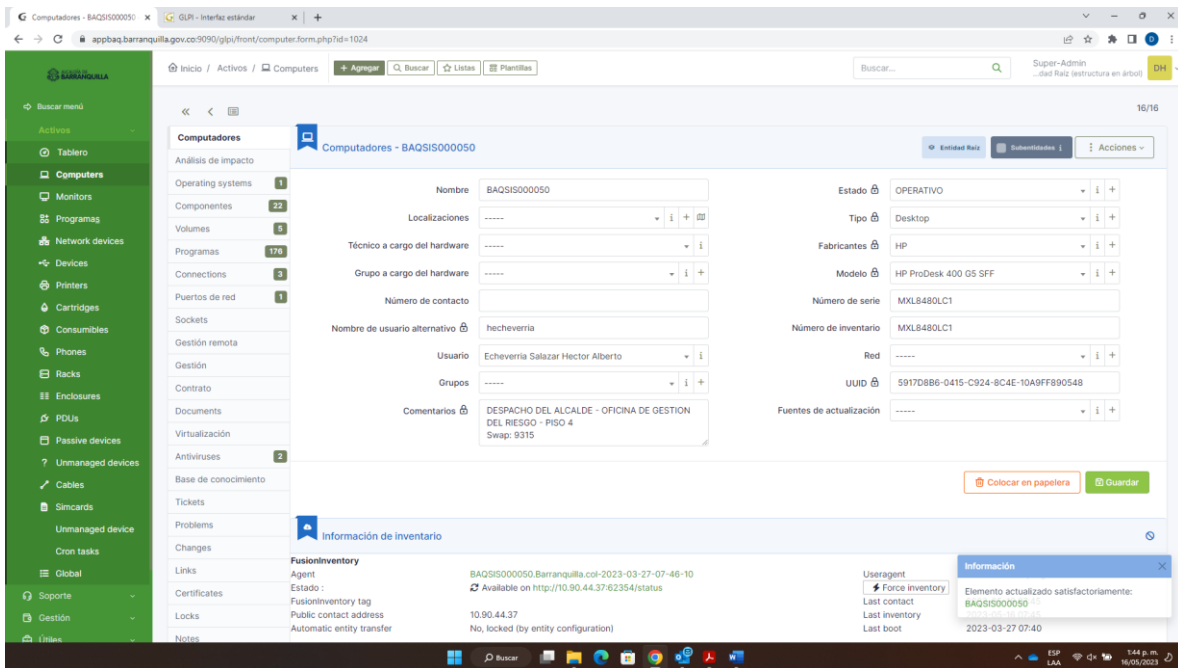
Computadores - BAQSIS000050 × GLPI - Interfaz estándar × +

appbaq.barranquilla.gov.co:9090/glpi/front/computer.form.php?id=1024

BARRANQUILLA

Inicio / Activos / Computers + Agregar Buscar Listas Plantillas Buscar... Super-Admin ...dad Raíz (estructura en árbol) DH

Buscar menú
Activos
Tablero
Computers
Monitors
Programas
Network devices
Devices
Printers
Cartridges
Consumibles
Phones
Racks
Enclosures
PDUs
Passive devices
Unmanaged devices
Cables
Simcards
Unmanaged device
Cron tasks
Global
Soporte
Gestión
Útiles

16/16

Computadores
Análisis de impacto
Operating systems 1
Componentes 22
Volumes 5
Programas 176
Connections 3
Puertos de red 1
Sockets
Gestión remota
Gestión
Contrato
Documents
Virtualización
Antiviruses 2
Base de conocimiento
Tickets
Problems
Changes
Links
Certificates
Locks
Notes

Computadores - BAQSIS000050

Entidad Raíz Subentidades Acciones

| | | | |
|---|---|---|---|
| Nombre | BAQSIS000050 | Estado | OPERATIVO |
| Localizaciones | ----- | Tipo | Desktop |
| Técnico a cargo del hardware | ----- | Fabricantes | HP |
| Grupo a cargo del hardware | ----- | Modelo | HP ProDesk 400 G5 SFF |
| Número de contacto | | Número de serie | MXL8480LC1 |
| Nombre de usuario alternativo | hecheverria | Número de inventario | MXL8480LC1 |
| Usuario | Echeverria Salazar Hector Alberto | Red | ----- |
| Grupos | ----- | UUID | 5917D8B6-0415-C924-8C4E-10A9FF890548 |
| Comentarios | DESPACHO DEL ALCALDE - OFICINA DE GESTION DEL RIESGO - PISO 4 Swap: 9315 | Fuentes de actualización | ----- |

Colocar en papelera Guardar

Información de inventario

FusionInventory
Agent BAQSIS000050.Barranquilla.col-2023-03-27-07-46-10
Estado : Available on http://10.90.44.37:62354/status
FusionInventory tag
Public contact address 10.90.44.37
Automatic entity transfer No, locked (by entity configuration)
Useragent
Force inventory
Last contact
Last inventory
Last boot 2023-03-27 07:40

Información
Elemento actualizado satisfactoriamente: BAQSIS000050

Buscar
ESP LAA 1:44 p. m. 16/05/2023